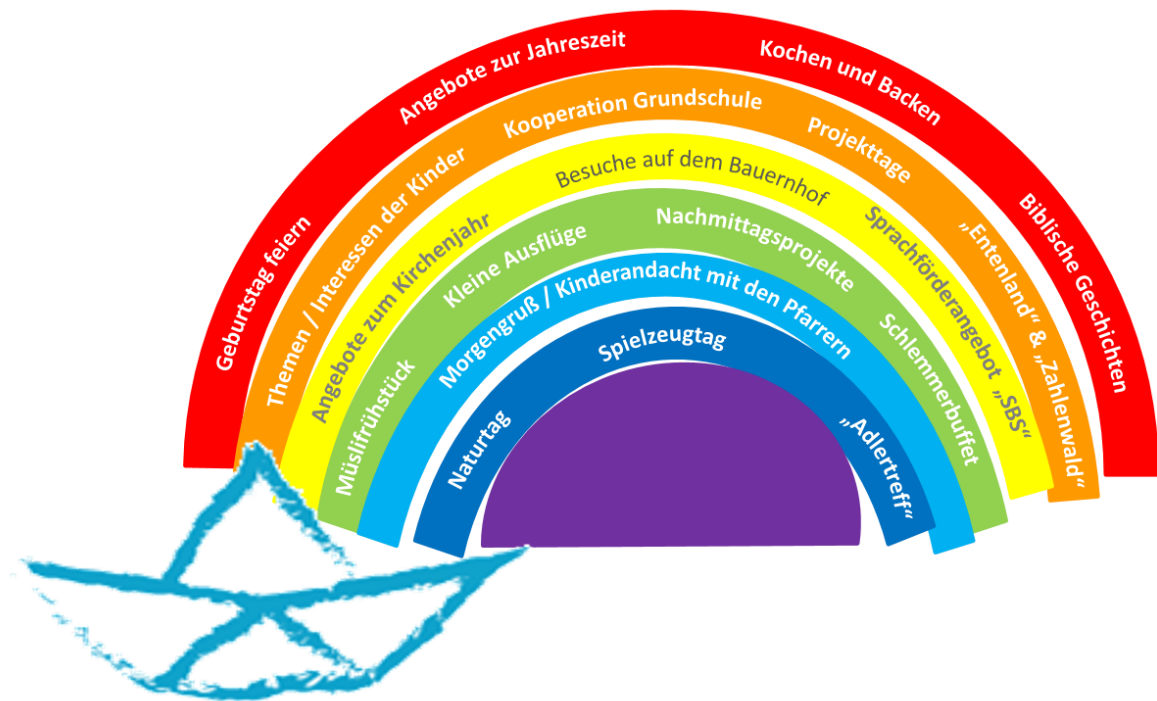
Geburtstag feiern
Angebote zur Jahreszeit
Kochen und Backen
Biblische Geschichten

Themen / Interessen der Kinder
Kooperation Grundschule
Projekttage
„Entenland" & „Zahlenwald"

Angebote zum Kirchenjahr
Besuche auf dem Bauernhof
Sprachförderangebot „SBS"

Müslifrühstück
Kleine Ausflüge
Nachmittagsprojekte
Schlemmerbuffet

Morgengruß / Kinderandacht mit den Pfarrern

Naturtag
Spielzeugtag
„Adlertreff"